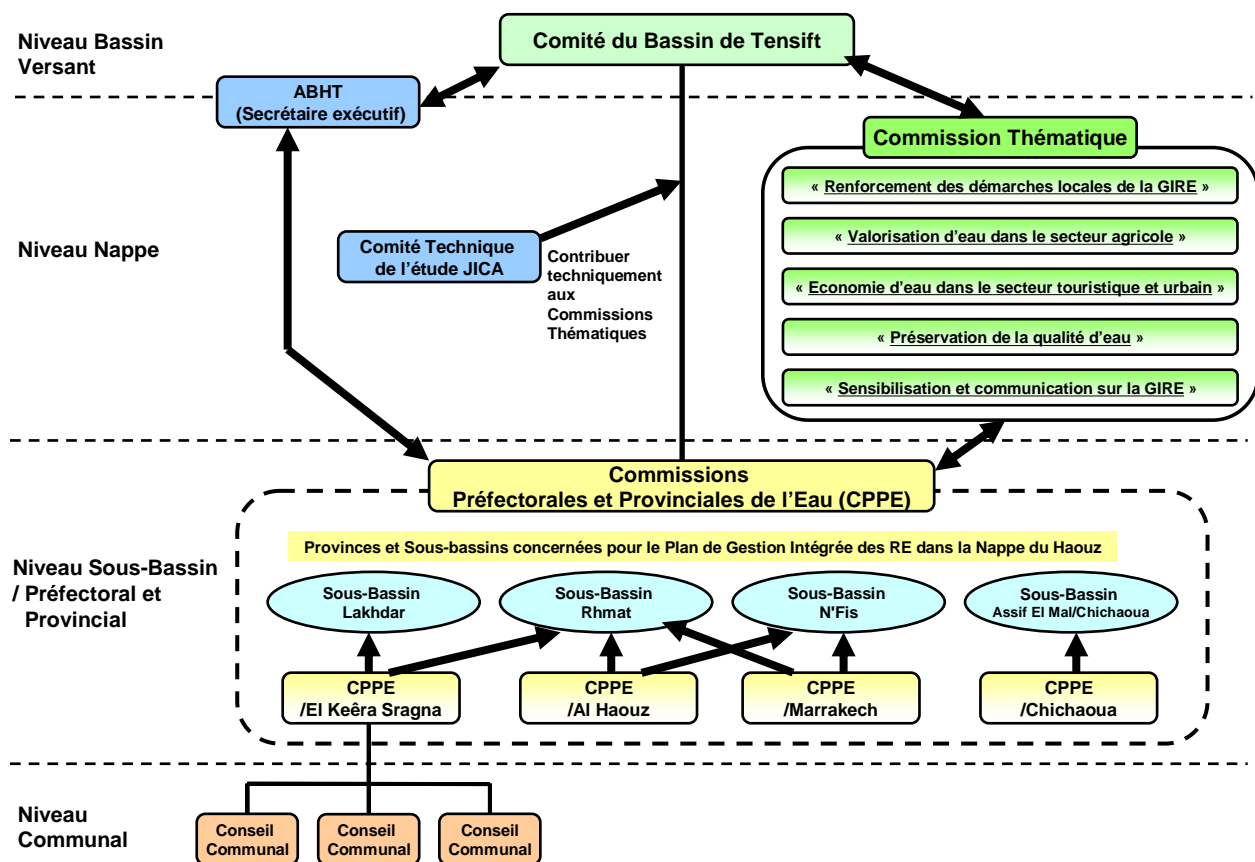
Niveau Bassin Versant

Comité du Bassin de Tensift

ABHT (Secrétaire exécutif)

Commission Thématique

« Renforcement des démarches locales de la GIRE »

« Valorisation d'eau dans le secteur agricole »

« Economie d'eau dans le secteur touristique et urbain »

« Préservation de la qualité d'eau »

« Sensibilisation et communication sur la GIRE »

Niveau Nappe

Comité Technique de l'étude JICA

Contribuer techniquement aux Commissions Thématiques

Commissions Préfectorales et Provinciales de l'Eau (CPPE)

Provinces et Sous-bassins concernées pour le Plan de Gestion Intégrée des RE dans la Nappe du Haouz

Niveau Sous-Bassin / Préfectoral et Provincial

Sous-Bassin Lakhdar

Sous-Bassin Rhmat

Sous-Bassin N'Fis

Sous-Bassin Assif El Mal/Chichaoua

CPPE /El Keêra Sragna

CPPE /Al Haouz

CPPE /Marrakech

CPPE /Chichaoua

Niveau Communal

Conseil Communal

Conseil Communal

Conseil Communal